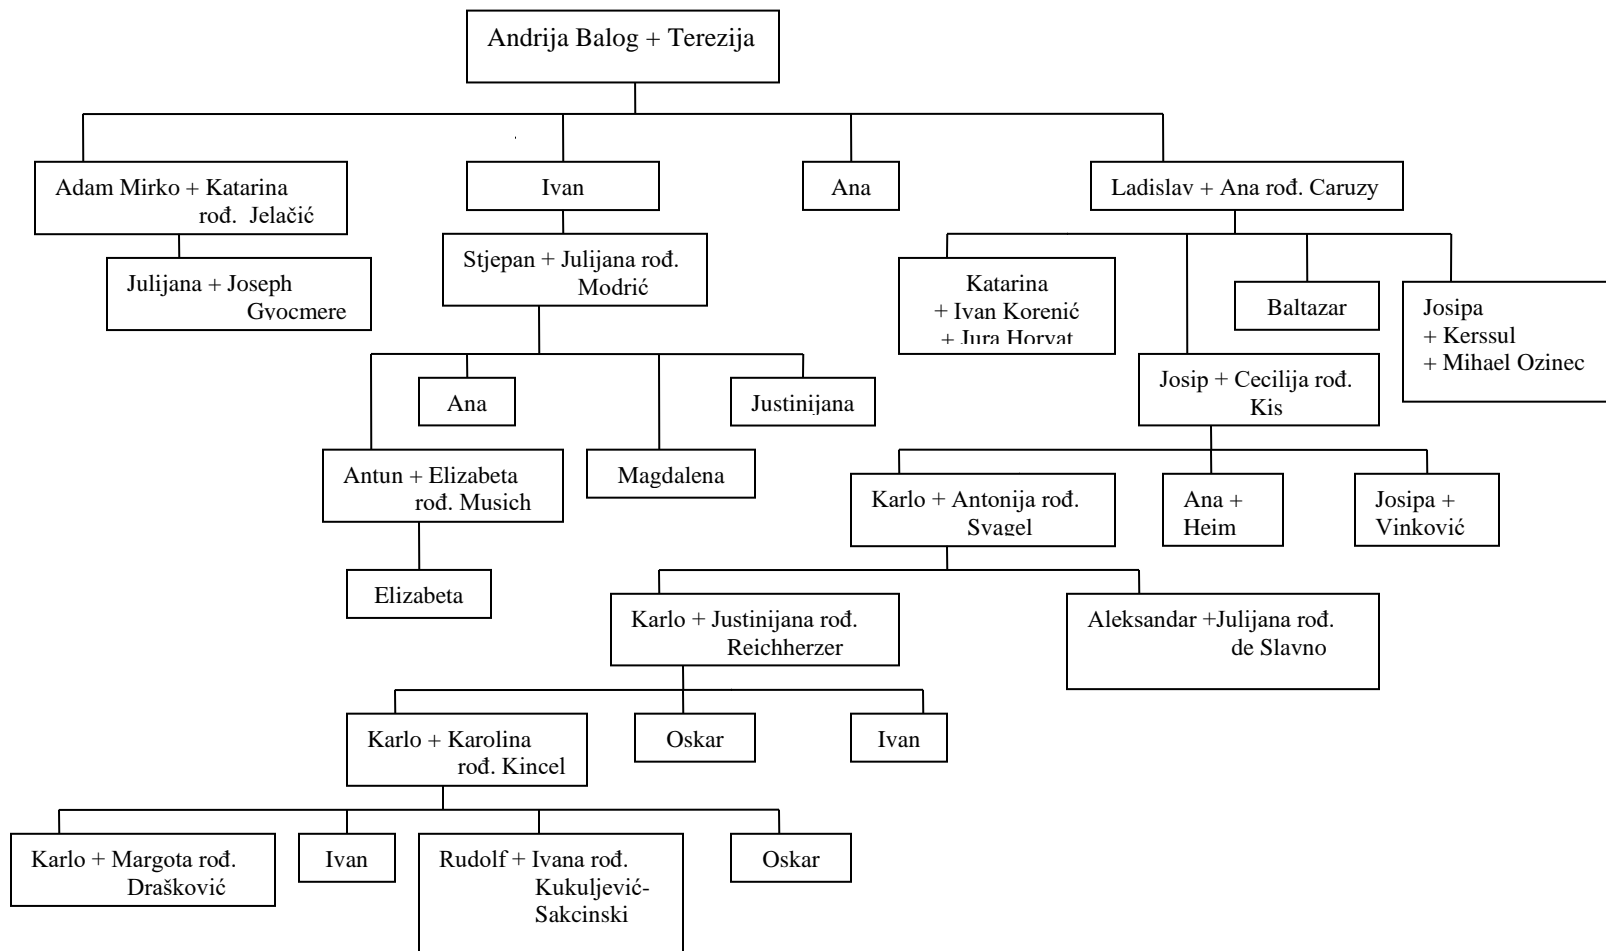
Andrija Balog + Terezija

Adam Mirko + Katarina rođ. Jelačić

Julijana + Joseph Gvocmere

Ivan

Stjepan + Julijana rođ. Modrić

Ana

Justinijana

Antun + Elizabeta rođ. Musich

Magdalena

Elizabeta

Ana

Ladislav + Ana rođ. Caruzy

Katarina + Ivan Korenić + Jura Horvat

Baltazar

Josipa + Kerssul + Mihael Ozinec

Josip + Cecilija rođ. Kis

Karlo + Antonija rođ. Svagel

Ana + Heim

Josipa + Vinković

Karlo + Justinijana rođ. Reichherzer

Aleksandar +Julijana rođ. de Slavno

Karlo + Karolina rođ. Kincel

Oskar

Ivan

Karlo + Margota rođ. Drašković

Ivan

Rudolf + Ivana rođ. Kukuljević-Sakcinski

Oskar